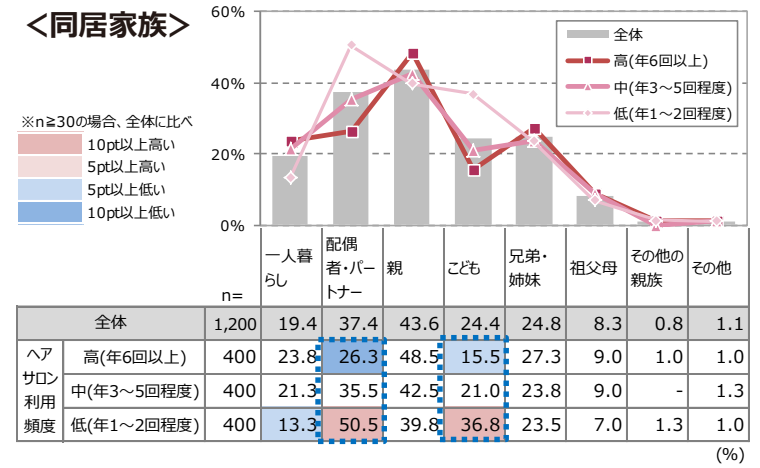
＜同居家族＞

※n≧30の場合、全体に比べ
10pt以上高い
5pt以上高い
5pt以上低い
10pt以上低い

60%
40%
20%
0%

全体
高(年6回以上)
中(年3～5回程度)
低(年1～2回程度)

| | | n= | 一人暮らし | 配偶者・パートナー | 親 | こども | 兄弟・姉妹 | 祖父母 | その他の親族 | その他 |
|---|---|---|---|---|---|---|---|---|---|---|
| 全体 | | 1,200 | 19.4 | 37.4 | 43.6 | 24.4 | 24.8 | 8.3 | 0.8 | 1.1 |
| ヘアサロン利用頻度 | 高(年6回以上) | 400 | 23.8 | 26.3 | 48.5 | 15.5 | 27.3 | 9.0 | 1.0 | 1.0 |
| | 中(年3～5回程度) | 400 | 21.3 | 35.5 | 42.5 | 21.0 | 23.8 | 9.0 | - | 1.3 |
| | 低(年1～2回程度) | 400 | 13.3 | 50.5 | 39.8 | 36.8 | 23.5 | 7.0 | 1.3 | 1.0 |

(%)